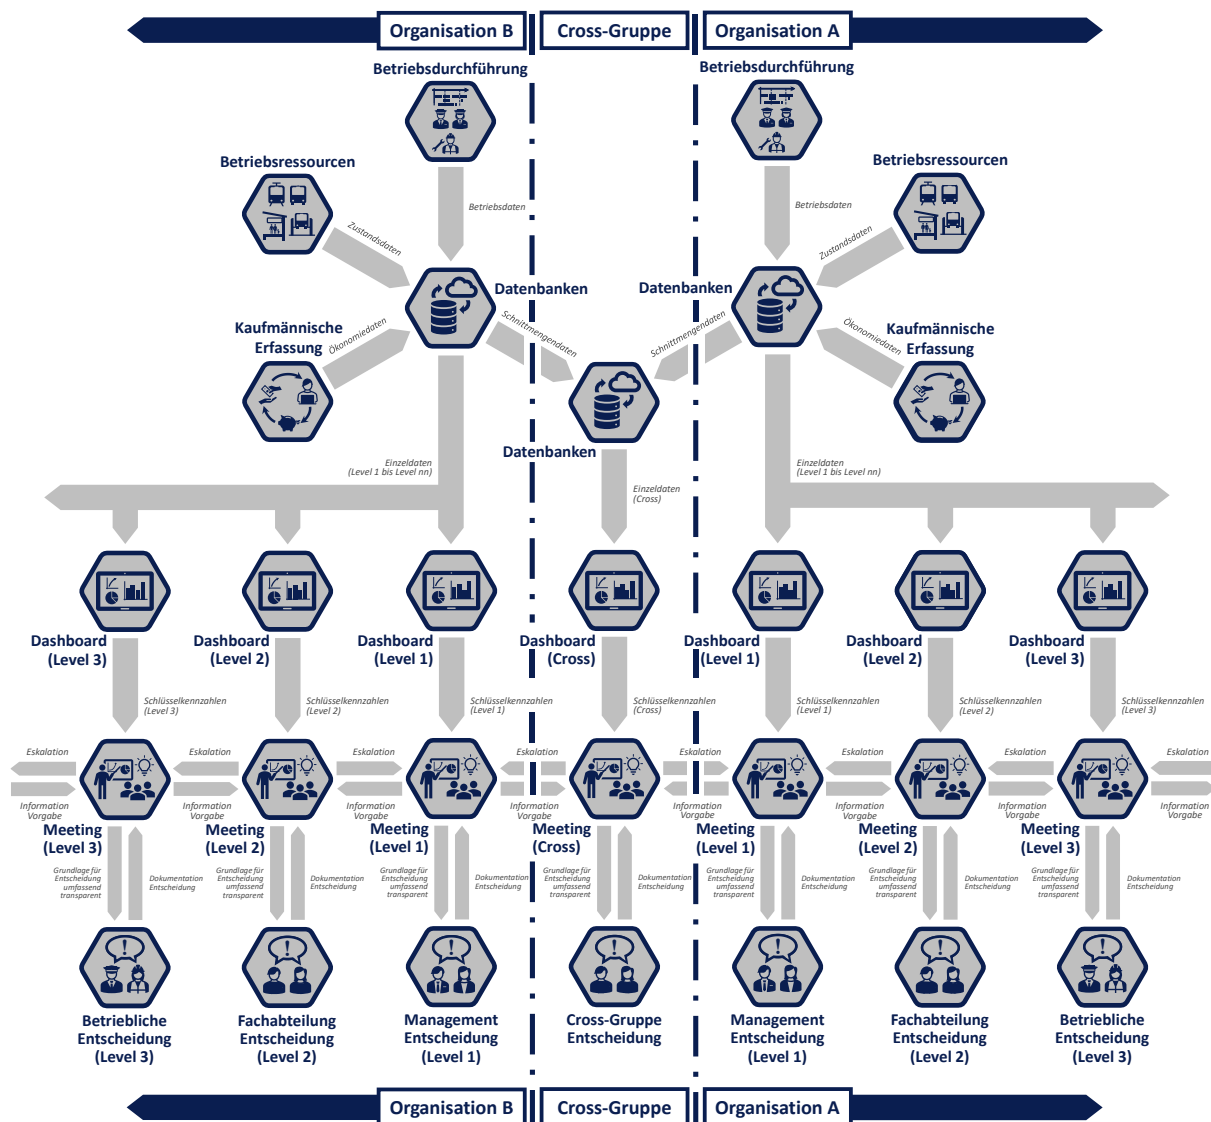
Organisation B
Cross-Gruppe
Organisation A

Betriebsdurchführung
Betriebsdurchführung

Betriebsressourcen
Betriebsressourcen

Betriebsdaten
Betriebsdaten

Zustandsdaten
Zustandsdaten

Datenbanken
Datenbanken

Kaufmännische Erfassung
Kaufmännische Erfassung

Ökonomiedaten
Ökonomiedaten

Schnittmengendaten
Schnittmengendaten

Datenbanken

Einzeldaten (Level 1 bis Level nn)
Einzeldaten (Level 1 bis Level nn)
Einzeldaten (Cross)

Dashboard (Level 3)
Dashboard (Level 2)
Dashboard (Level 1)
Dashboard (Cross)
Dashboard (Level 1)
Dashboard (Level 2)
Dashboard (Level 3)

Schlüsselkennzahlen (Level 3)
Schlüsselkennzahlen (Level 2)
Schlüsselkennzahlen (Level 1)
Schlüsselkennzahlen (Cross)
Schlüsselkennzahlen (Level 1)
Schlüsselkennzahlen (Level 2)
Schlüsselkennzahlen (Level 3)

Eskalation
Information Vorgabe
Eskalation
Information Vorgabe
Eskalation
Information Vorgabe
Eskalation
Information Vorgabe
Eskalation
Information Vorgabe
Eskalation
Information Vorgabe
Eskalation
Information Vorgabe
Eskalation
Information Vorgabe

Meeting (Level 3)
Meeting (Level 2)
Meeting (Level 1)
Meeting (Cross)
Meeting (Level 1)
Meeting (Level 2)
Meeting (Level 3)

Grundlage für Entscheidung umfassend transparent
Dokumentation Entscheidung
Grundlage für Entscheidung umfassend transparent
Dokumentation Entscheidung
Grundlage für Entscheidung umfassend transparent
Dokumentation Entscheidung
Grundlage für Entscheidung umfassend transparent
Dokumentation Entscheidung
Grundlage für Entscheidung umfassend transparent
Dokumentation Entscheidung
Grundlage für Entscheidung umfassend transparent
Dokumentation Entscheidung
Grundlage für Entscheidung umfassend transparent
Dokumentation Entscheidung

Betriebliche Entscheidung (Level 3)
Fachabteilung Entscheidung (Level 2)
Management Entscheidung (Level 1)
Cross-Gruppe Entscheidung
Management Entscheidung (Level 1)
Fachabteilung Entscheidung (Level 2)
Betriebliche Entscheidung (Level 3)

Organisation B
Cross-Gruppe
Organisation A